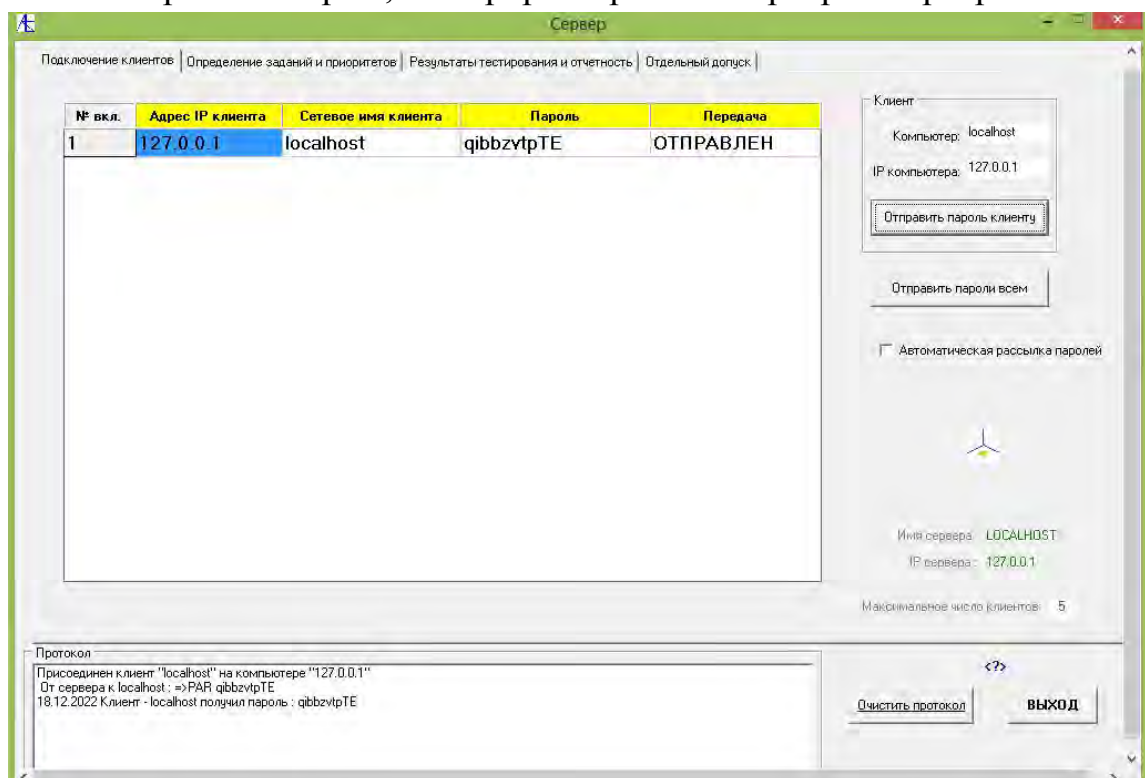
Сервер

Подключение клиентов | Определение заданий и приоритетов | Результаты тестирования и отчетность | Отдельный допуск

| № вкл. | Адрес IP клиента | Сетевое имя клиента | Пароль | Передача |
|---|---|---|---|---|
| 1 | 127.0.0.1 | localhost | qibbzvtpTE | ОТПРАВЛЕН |

Клиент
Компьютер: localhost
IP компьютера: 127.0.0.1
Отправить пароль клиенту

Отправить пароли всем

Автоматическая рассылка паролей

Имя сервера: LOCALHOST
IP сервера: 127.0.0.1

Максимальное число клиентов: 5

Протокол
Присоединен клиент "localhost" на компьютере "127.0.0.1"
От сервера к localhost : =>PAR qibbzvtpTE
18.12.2022 Клиент - localhost получил пароль : qibbzvtpTE

<?>
Очистить протокол
ВЫХОД